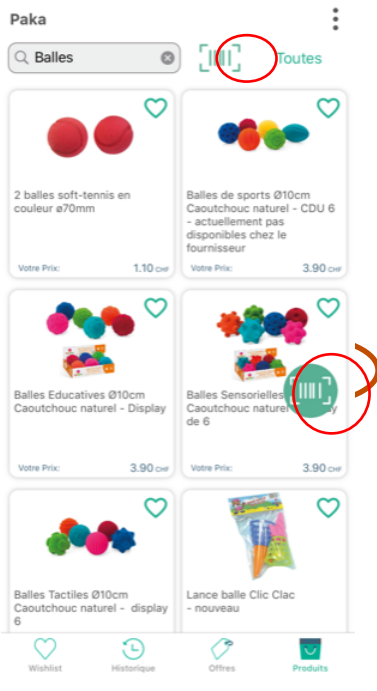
Paka

Balles

Toutes

2 balles soft-tennis en couleur ø70mm

Votre Prix: 1.10 CHF

Balles de sports Ø10cm Caoutchouc naturel - CDU 6 - actuellement pas disponibles chez le fournisseur

Votre Prix: 3.90 CHF

Balles Educatives Ø10cm Caoutchouc naturel - Display de 6

Votre Prix: 3.90 CHF

Balles Sensorielles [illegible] Caoutchouc naturel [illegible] de 6

Votre Prix: 3.90 CHF

Balles Tactiles Ø10cm Caoutchouc naturel - display 6

Lance balle Clic Clac - nouveau

Wishlist Historique Offres Produits